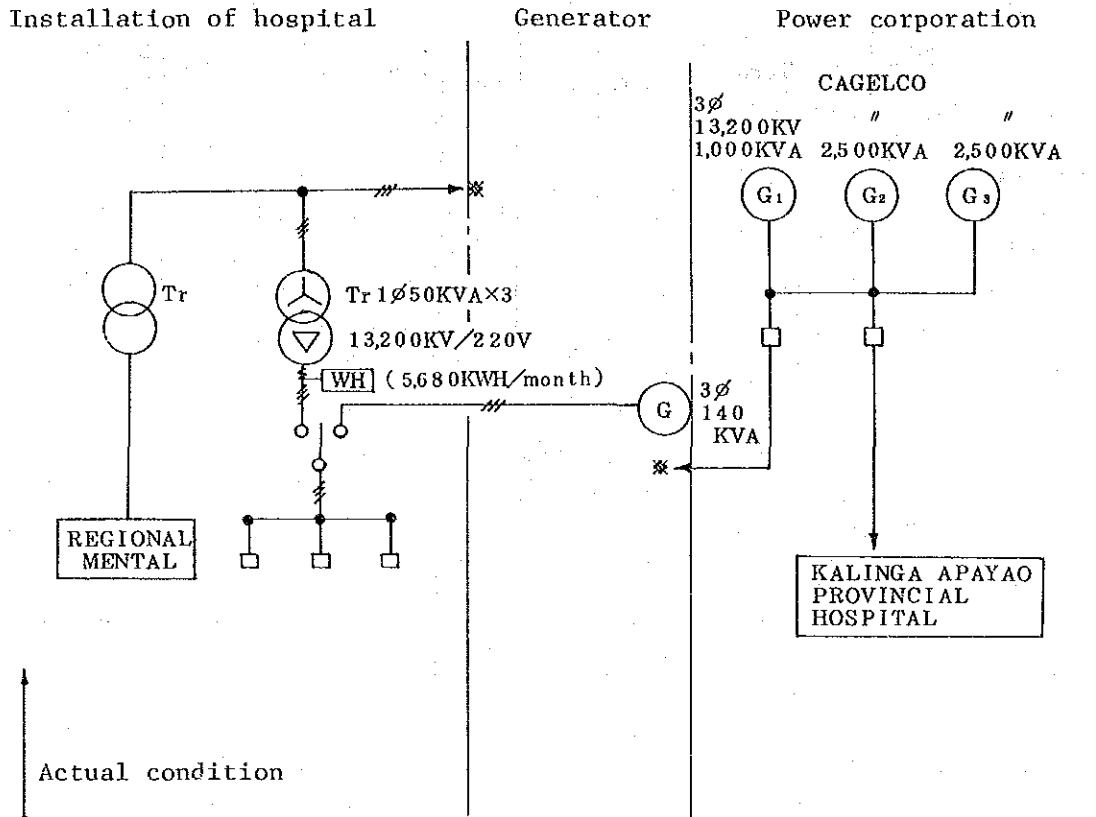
Installation of hospital

Generator

Power corporation

CAGELCO

3Ø
13,200KV
1,000KVA

〃
2,500KVA

〃
2,500KVA

$G_1$

$G_2$

$G_3$

Tr

Tr 1Ø50KVA×3
13,200KV/220V

WH (5,680KWH/month)

3Ø
140
KVA

G

※

※

REGIONAL
MENTAL

KALINGA APAYAO
PROVINCIAL
HOSPITAL

Actual condition